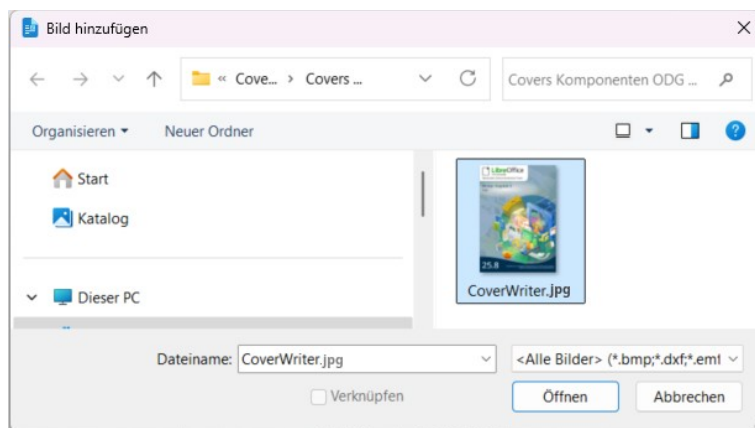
Bild hinzufügen

« Cove... › Covers ...

Covers Komponenten ODG ...

Organisieren ▾ Neuer Ordner

Start

Katalog

Dieser PC

LibreOffice

25.8

CoverWriter.jpg

Dateiname: CoverWriter.jpg

<Alle Bilder> (*.bmp;*.dxf;*.emf

Verknüpfen

Öffnen

Abbrechen